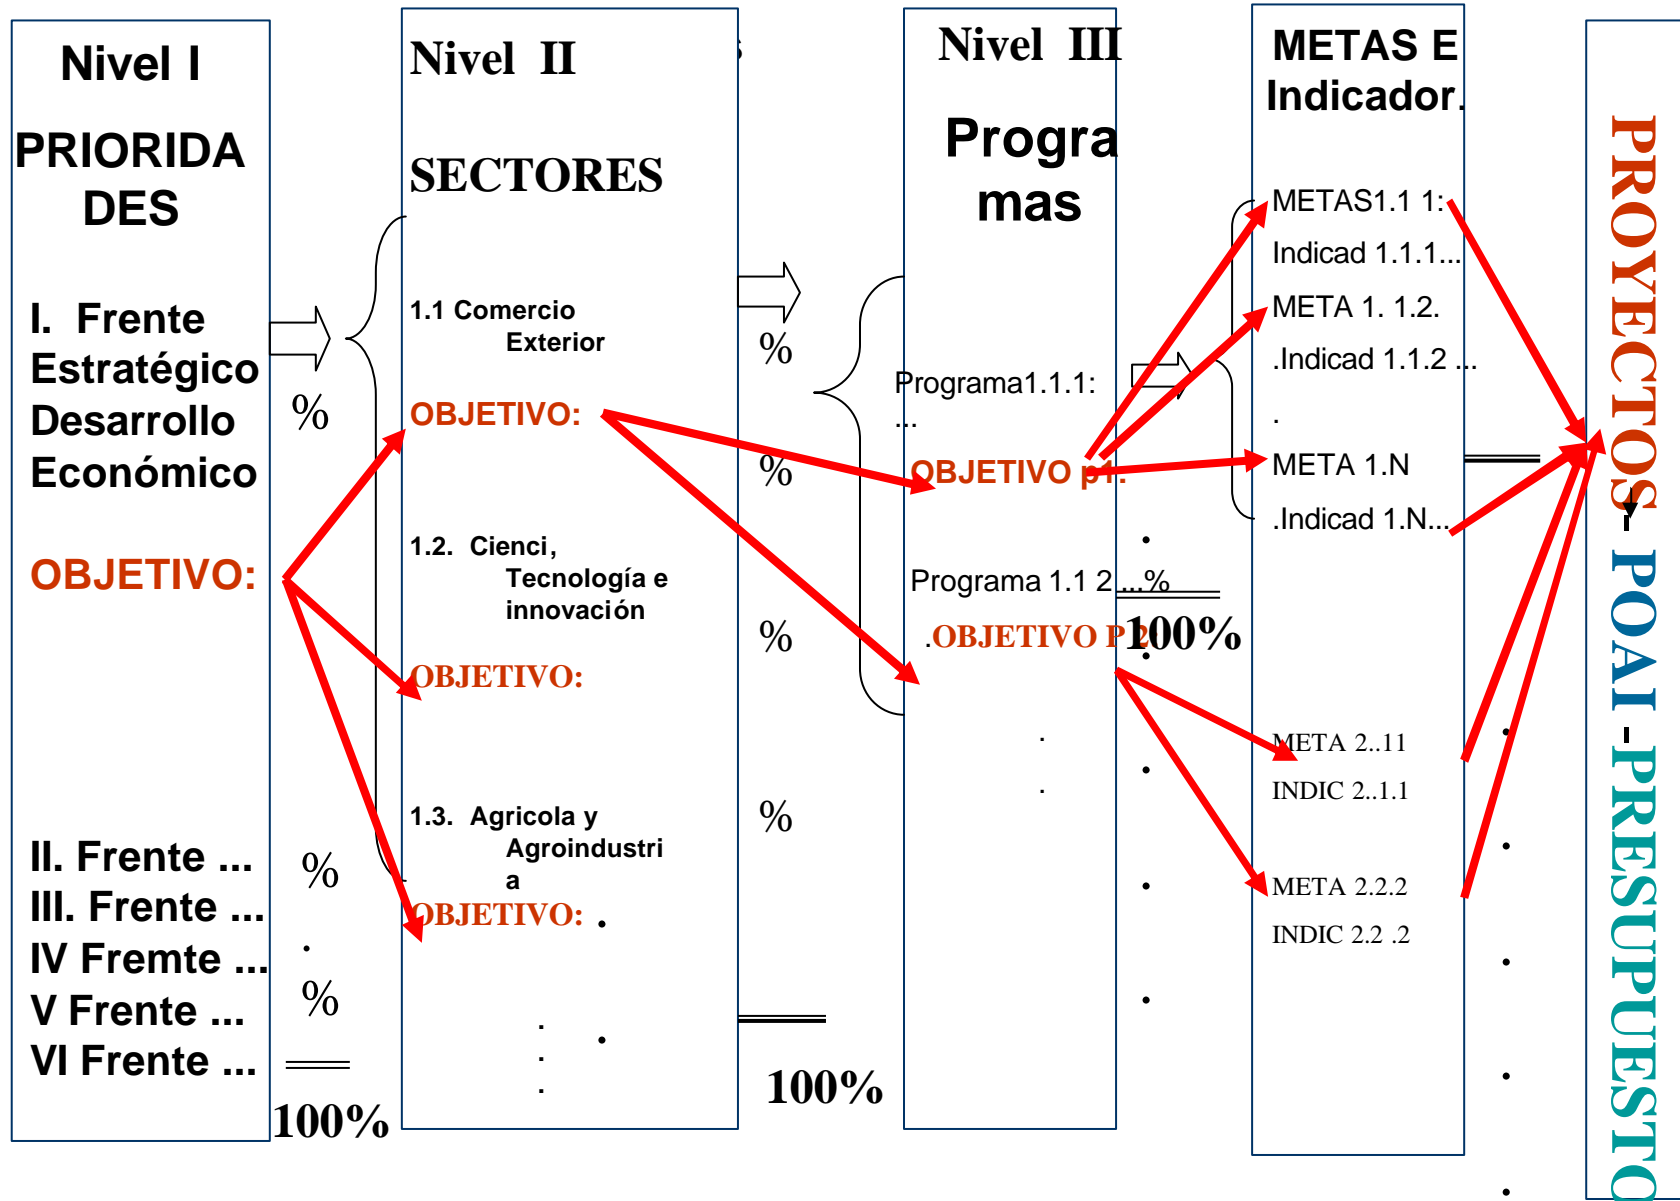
Nivel I

PRIORIDADES

I. Frente Estratégico Desarrollo Económico

OBJETIVO:

II. Frente ...
III. Frente ...
IV Fremte ...
V Frente ...
VI Frente ...

%

%

%

100%

Nivel II

SECTORES

1.1 Comercio Exterior

OBJETIVO:

1.2. Cienci, Tecnología e innovación

OBJETIVO:

1.3. Agricola y Agroindustria

OBJETIVO:

%

%

%

%

100%

Nivel III

Programas

Programa1.1.1: ...

OBJETIVO p1:

Programa 1.1 2...%

.OBJETIVO P2

100%

METAS E Indicador.

METAS1.1 1:

Indicad 1.1.1...

META 1. 1.2.

.Indicad 1.1.2 ...

META 1.N

.Indicad 1.N...

META 2..11

INDIC 2..1.1

META 2.2.2

INDIC 2.2 .2

PROYECTOS - POAI - PRESUPUESTO